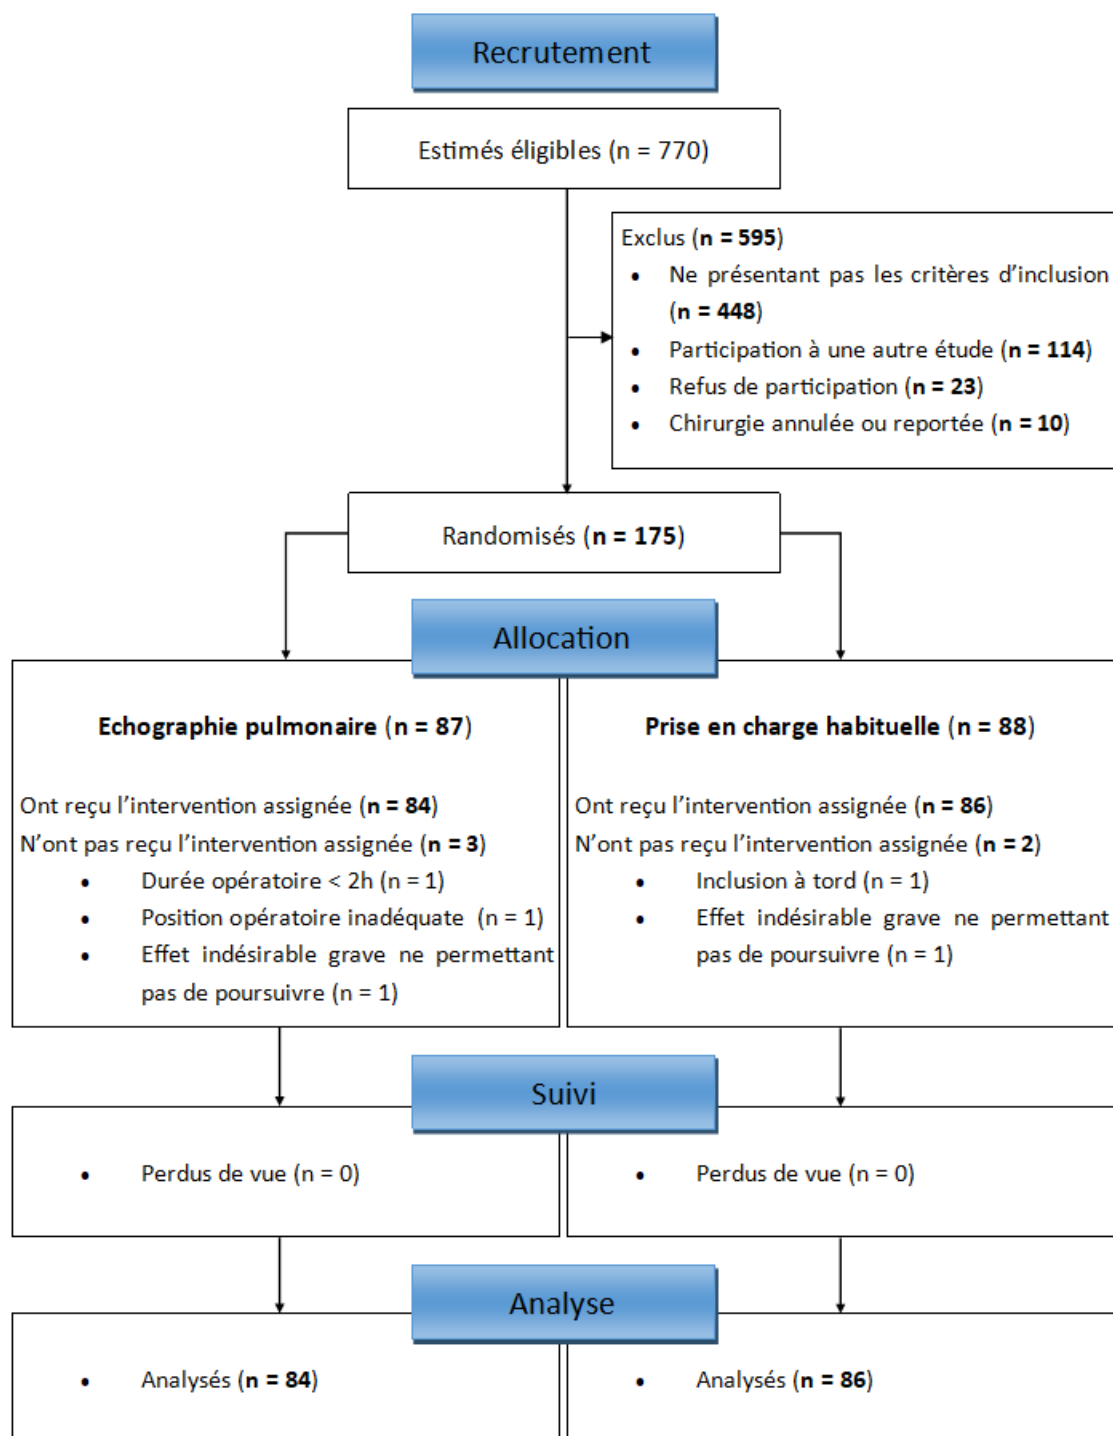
Recrutement

Estimés éligibles (n = 770)

Exclus (n = 595)
• Ne présentant pas les critères d'inclusion (n = 448)
• Participation à une autre étude (n = 114)
• Refus de participation (n = 23)
• Chirurgie annulée ou reportée (n = 10)

Randomisés (n = 175)

Allocation

Echographie pulmonaire (n = 87)

Ont reçu l'intervention assignée (n = 84)
N'ont pas reçu l'intervention assignée (n = 3)
• Durée opératoire < 2h (n = 1)
• Position opératoire inadéquate (n = 1)
• Effet indésirable grave ne permettant pas de poursuivre (n = 1)

Prise en charge habituelle (n = 88)

Ont reçu l'intervention assignée (n = 86)
N'ont pas reçu l'intervention assignée (n = 2)
• Inclusion à tord (n = 1)
• Effet indésirable grave ne permettant pas de poursuivre (n = 1)

Suivi

• Perdus de vue (n = 0)

• Perdus de vue (n = 0)

Analyse

• Analysés (n = 84)

• Analysés (n = 86)